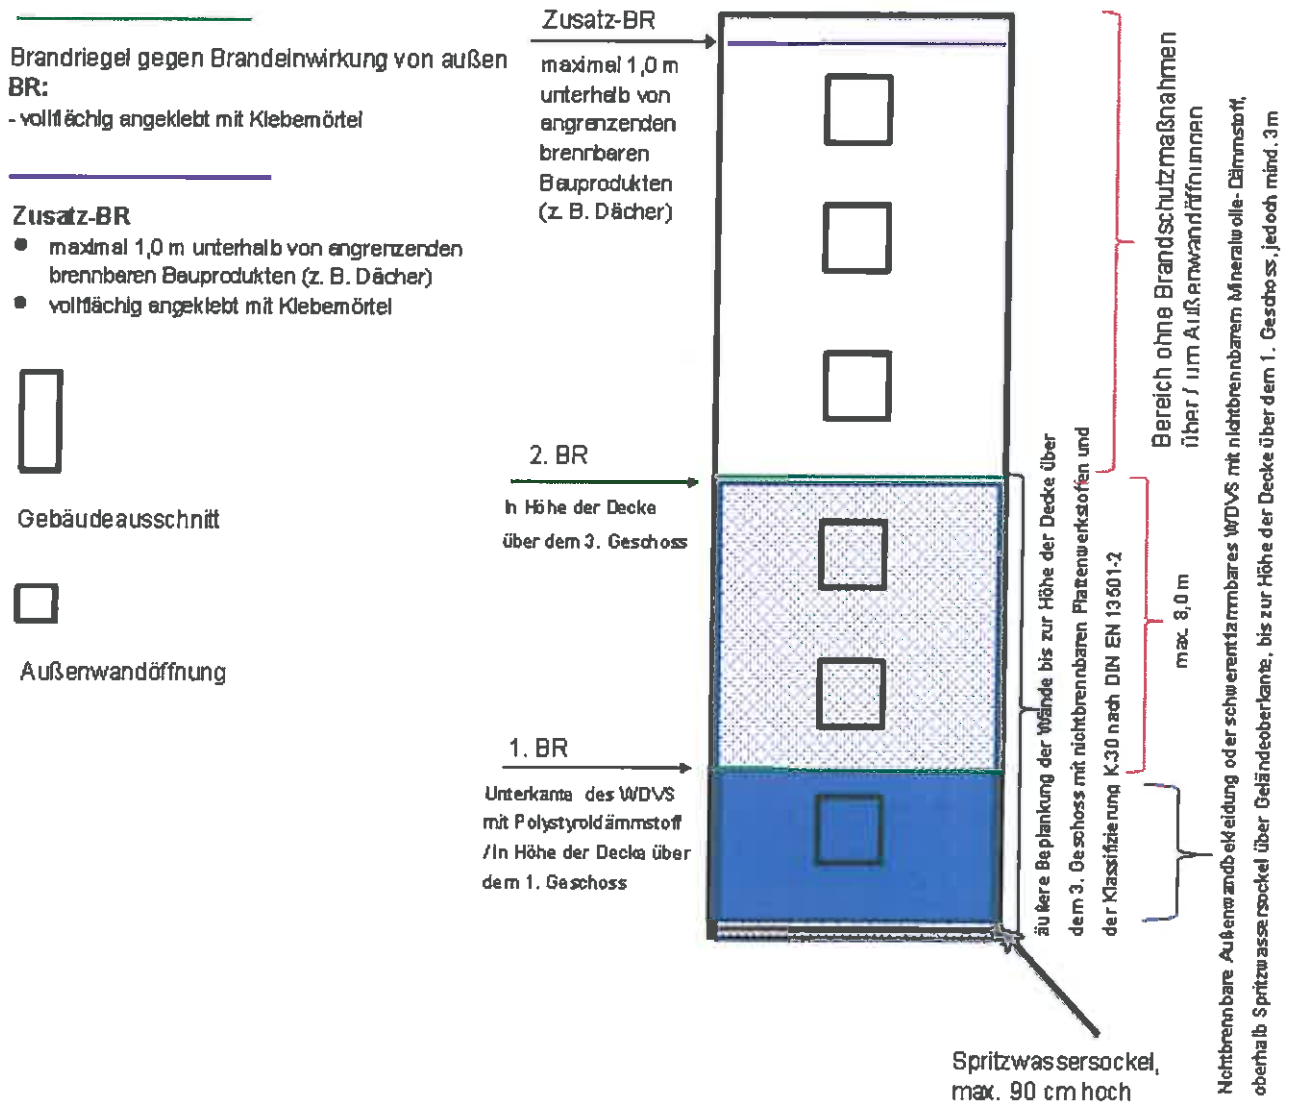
Brandriegel gegen Brandeinwirkung von außen
BR:
- vollflächig angeklebt mit Klebemörtel

Zusatz-BR
- maximal 1,0 m unterhalb von angrenzenden brennbaren Bauprodukten (z. B. Dächer)
- vollflächig angeklebt mit Klebemörtel

Gebäudeausschnitt

Außenwandöffnung

Zusatz-BR
maximal 1,0 m unterhalb von angrenzenden brennbaren Bauprodukten (z. B. Dächer)

2. BR
In Höhe der Decke über dem 3. Geschoss

1. BR
Unterkante des WDVS mit Polystyroldämmstoff / In Höhe der Decke über dem 1. Geschoss

Spritzwassersockel, max. 90 cm hoch

äußere Beplankung der Wände bis zur Höhe der Decke über dem 3. Geschoss mit nichtbrennbaren Plattenwerkstoffen und der Klassifizierung K 30 nach DIN EN 13501-2

max. 8,0 m

Bereich ohne Brandschutzmaßnahmen über / um Außenwandöffnungen

Nichtbrennbare Außenwandbekleidung oder schwerentflammbares WDVS mit nichtbrennbarem Mineralwolle-Dämmstoff, oberhalb Spritzwassersockel über Geländeoberkante, bis zur Höhe der Decke über dem 1. Geschoss, jedoch mind. 3 m